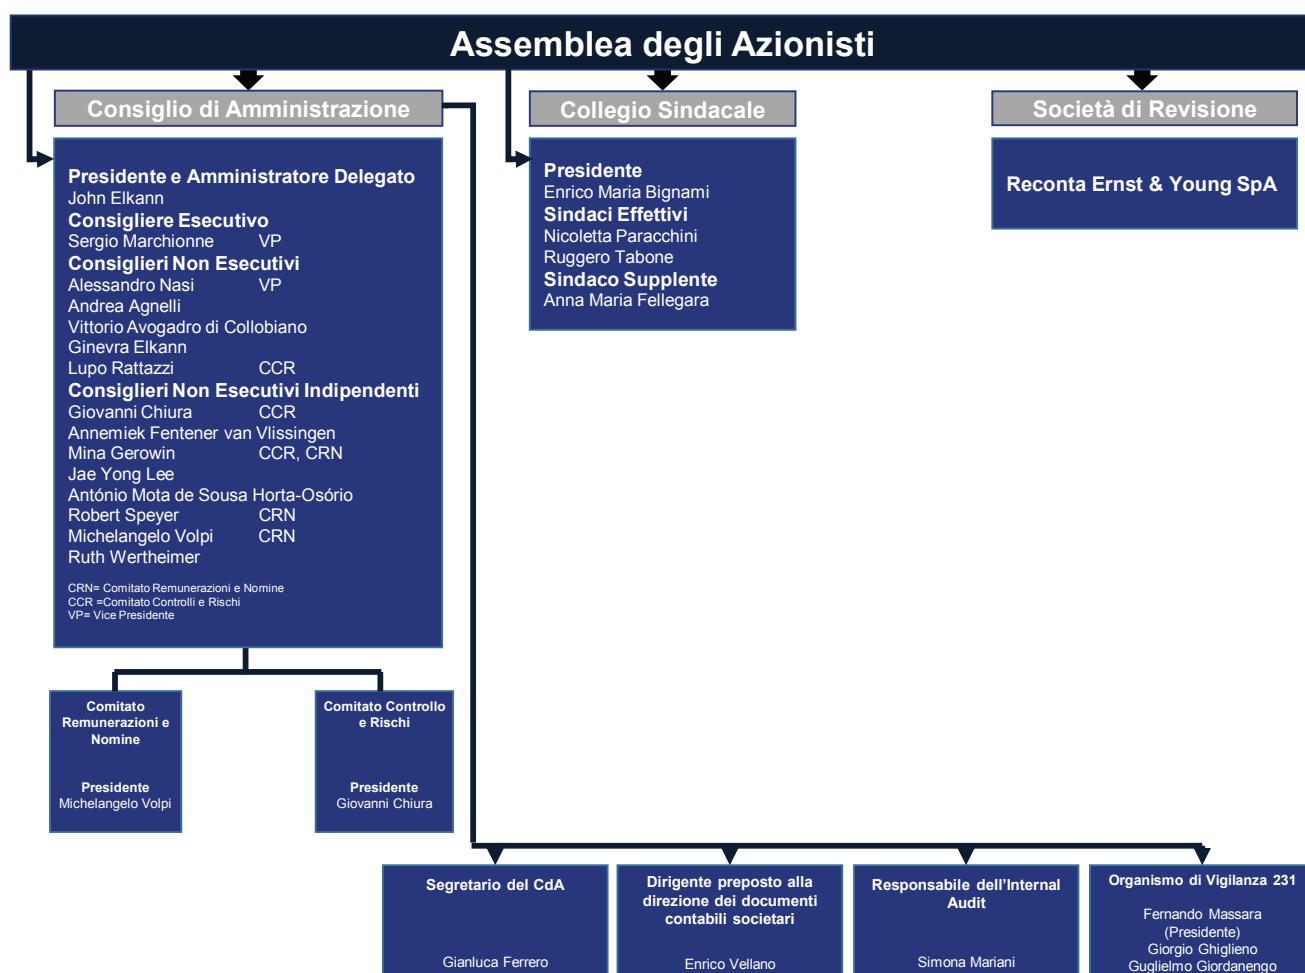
Assemblea degli Azionisti

Consiglio di Amministrazione

Presidente e Amministratore Delegato
John Elkann
Consigliere Esecutivo
Sergio Marchionne VP
Consiglieri Non Esecutivi
Alessandro Nasi VP
Andrea Agnelli
Vittorio Avogadro di Collobiano
Ginevra Elkann
Lupo Rattazzi CCR
Consiglieri Non Esecutivi Indipendenti
Giovanni Chiura CCR
Annemiek Fentener van Vlissingen
Mina Gerowin CCR, CRN
Jae Yong Lee
António Mota de Sousa Horta-Osório
Robert Speyer CRN
Michelangelo Volpi CRN
Ruth Wertheimer

CRN= Comitato Remunerazioni e Nomine
CCR =Comitato Controlli e Rischi
VP= Vice Presidente

Collegio Sindacale

Presidente
Enrico Maria Bignami
Sindaci Effettivi
Nicoletta Paracchini
Ruggero Tabone
Sindaco Supplente
Anna Maria Fellegara

Società di Revisione

Reconta Ernst & Young SpA

Comitato Remunerazioni e Nomine

Presidente
Michelangelo Volpi

Comitato Controllo e Rischi

Presidente
Giovanni Chiura

Segretario del CdA

Gianluca Ferrero

Dirigente preposto alla direzione dei documenti contabili societari

Enrico Vellano

Responsabile dell'Internal Audit

Simona Mariani

Organismo di Vigilanza 231

Fernando Massara (Presidente)
Giorgio Ghiglieno
Guglielmo Giordanengo